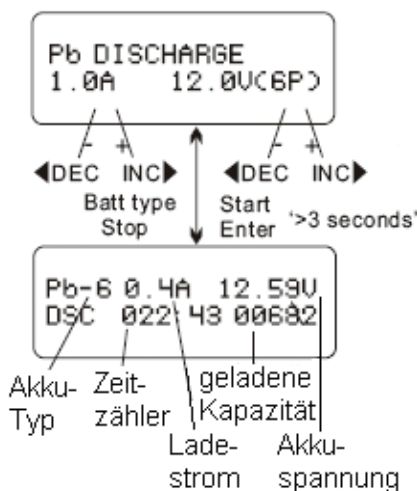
Pb DISCHARGE
1.0A 12.0V(6P)

-
+
DEC INC
-
+
DEC INC

Batt type
Stop

Start
Enter

'>3 seconds'

Pb-6 0.4A 12.59V
DSC 022:43 00682

Akku-
Typ

Zeit-
zähler

geladene
Kapazität

Lade-
strom

Akku-
spannung